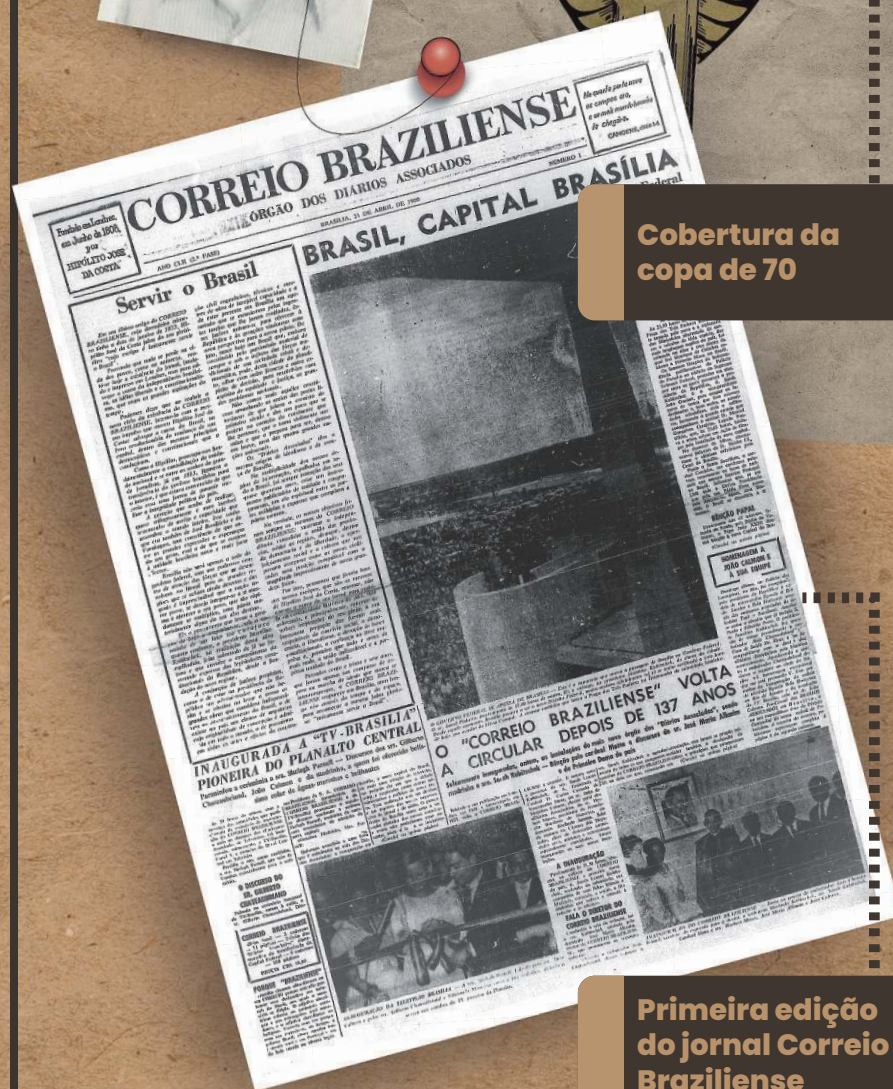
Fundado em Londres, em Junho de 1808, por HIPÓLITO JOSÉ DA COSTA

CORREIO BRAZILIENSE

ÓRGÃO DOS DIÁRIOS ASSOCIADOS

Ao quanto pude ouve os campos ora, e o mal mordiçado de chegado.

BRASÍLIA, 21 DE ABRIL DE 1960

NÚMERO 1

ANO CLII (2.ª FASE)

Servir o Brasil

BRASIL, CAPITAL BRASÍLIA

Cobertura da copa de 70

BÊNÇÃO PAPAL

HOMENAGEM A JOÃO CALMON E À SUA EQUIPE

INAUGURADA A "TV-BRASÍLIA" PIONEIRA DO PLANALTO CENTRAL

O "CORREIO BRAZILIENSE" VOLTA A CIRCULAR DEPOIS DE 137 ANOS

O DECRETO DO SR. ASSIS CHATEAUBRIAND

CORREIO BRAZILIENSE

A INAUGURAÇÃO

FALA O DIRETOR DO CORREIO BRAZILIENSE

Primeira edição do jornal Correio Braziliense